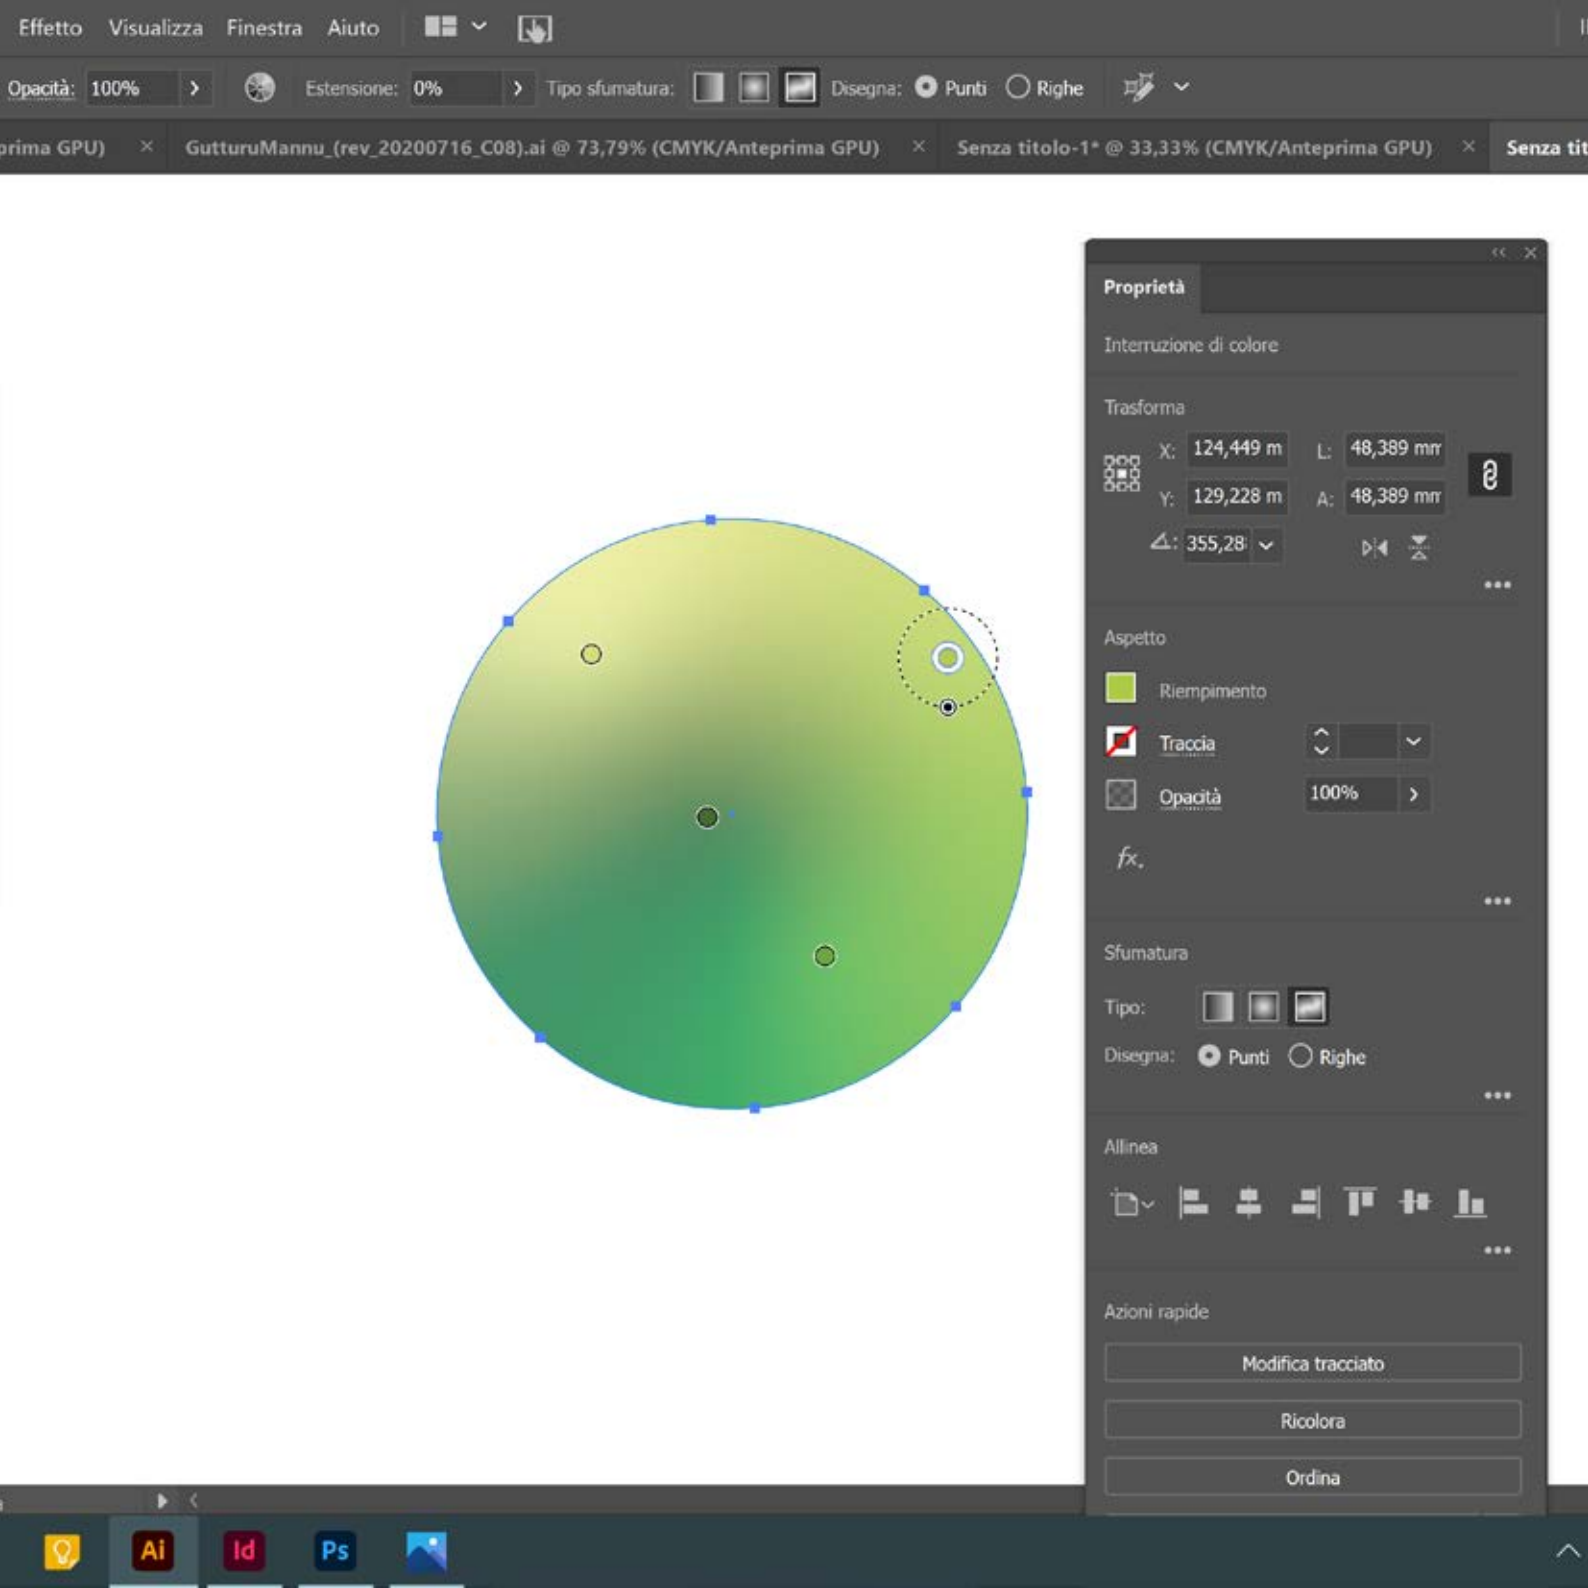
Effetto Visualizza Finestra Aiuto

Opacità: 100% Estensione: 0% Tipo sfumatura: Disegna: Punti Righe

prima GPU) × GutturuMannu_(rev_20200716_C08).ai @ 73,79% (CMYK/Anteprima GPU) × Senza titolo-1* @ 33,33% (CMYK/Anteprima GPU) × Senza tit

Proprietà

Interruzione di colore

Trasforma

X: 124,449 m L: 48,389 mm

Y: 129,228 m A: 48,389 mm

355,28

Aspetto

Riempimento

Traccia

Opacità 100%

fx.

Sfumatura

Tipo:

Disegna: Punti Righe

Allinea

Azioni rapide

Modifica tracciato

Ricolora

Ordina

Ai Id Ps